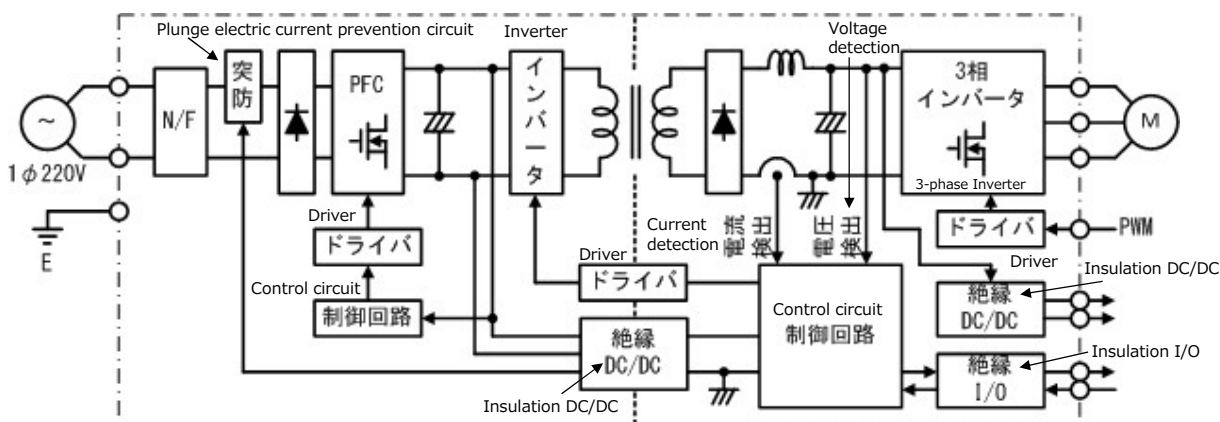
Plunge electric current prevention circuit

Inverter

Voltage detection

突防

N/F

PFC

インバータ

3相 インバータ

3-phase Inverter

1φ220V

E

M

Driver

ドライバ

Current detection

電流検出

電圧検出

ドライバ

PWM

Driver

ドライバ

Driver

Insulation DC/DC

Control circuit

制御回路

絶縁 DC/DC

Control circuit 制御回路

絶縁 DC/DC

Insulation I/O

絶縁 I/O

Insulation DC/DC